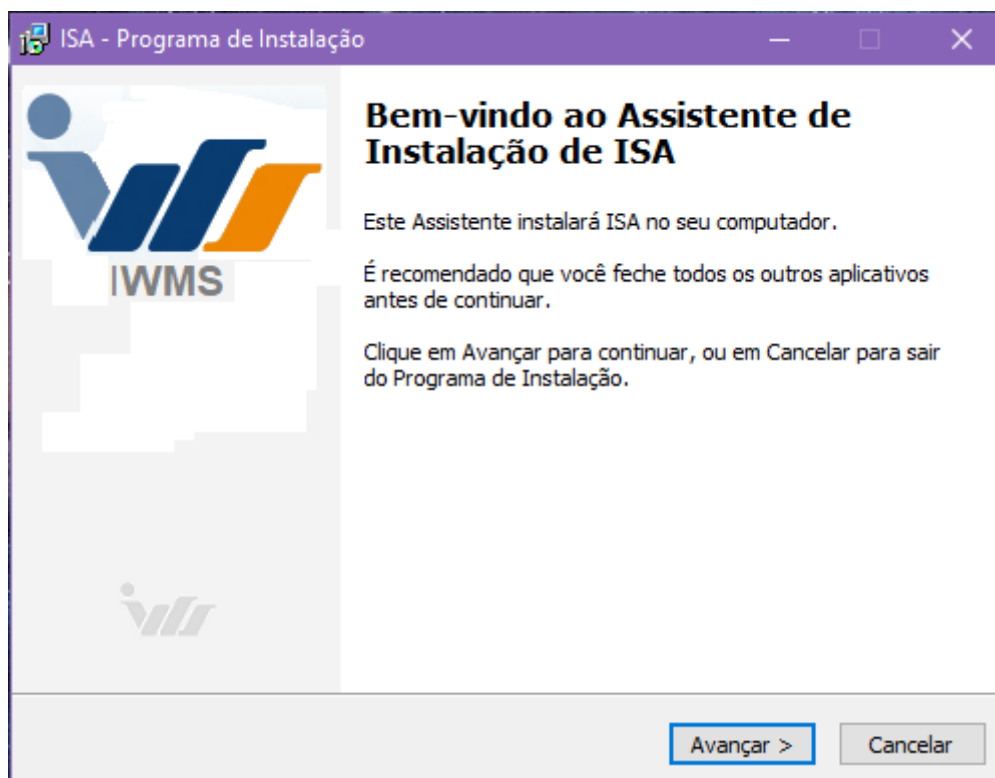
ISA - Programa de Instalação

IWMS

Bem-vindo ao Assistente de Instalação de ISA

Este Assistente instalará ISA no seu computador.

É recomendado que você feche todos os outros aplicativos antes de continuar.

Clique em Avançar para continuar, ou em Cancelar para sair do Programa de Instalação.

Avançar >

Cancelar